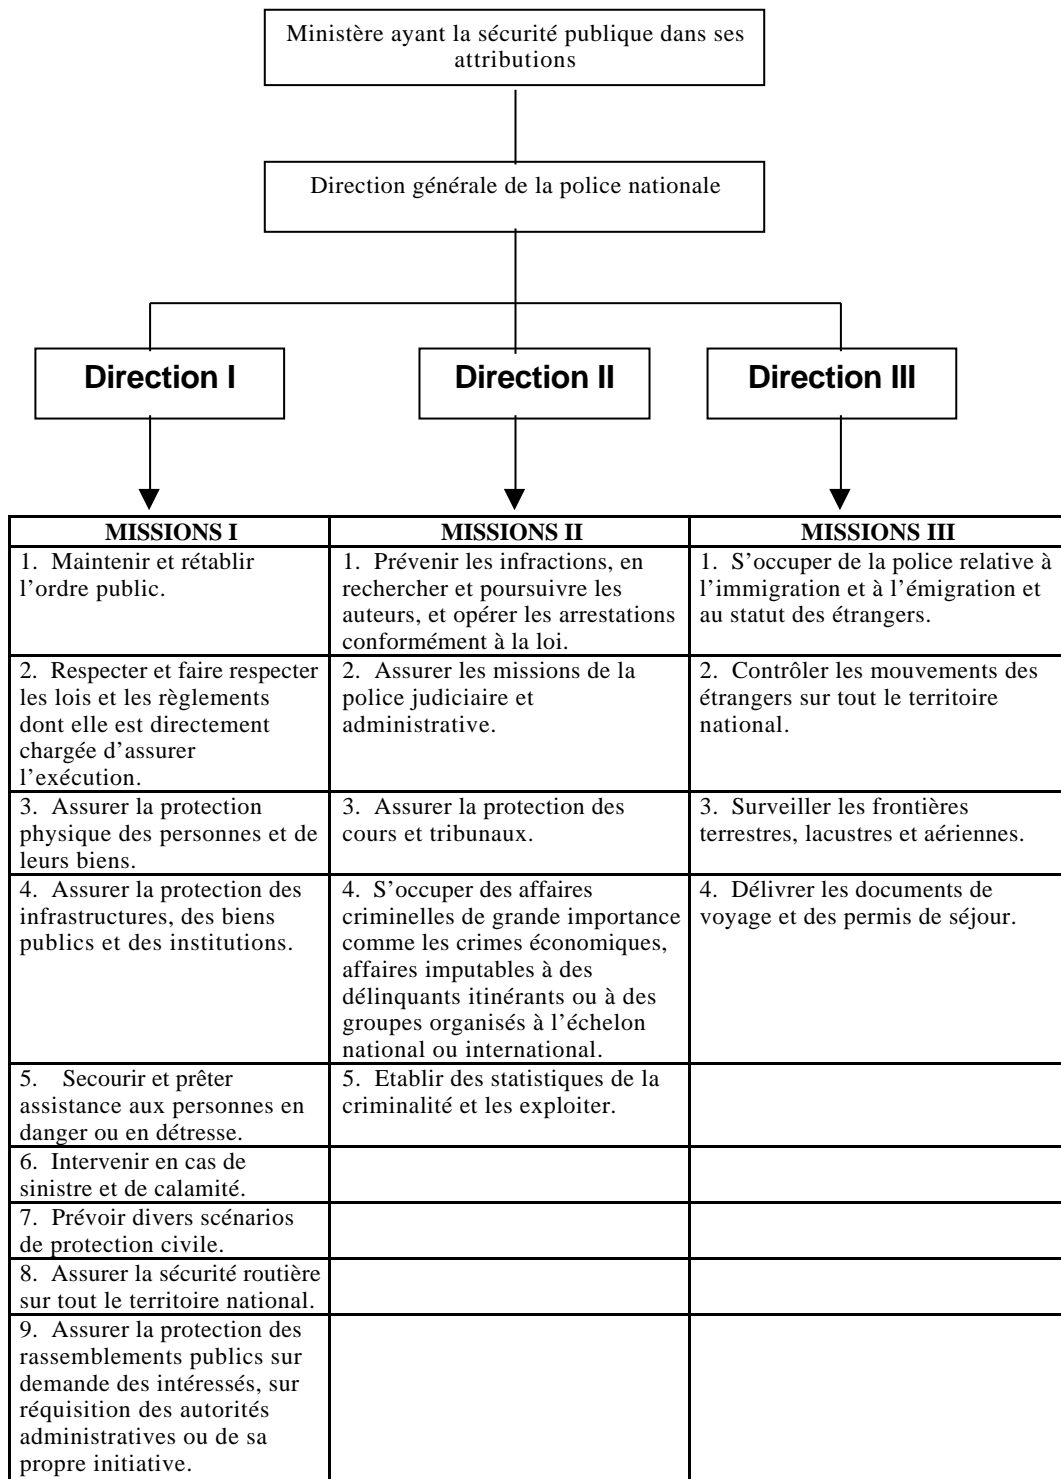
Ministère ayant la sécurité publique dans ses attributions

Direction générale de la police nationale

Direction I

Direction II

Direction III

| MISSIONS I | MISSIONS II | MISSIONS III |
|---|---|---|
| 1. Maintenir et rétablir l'ordre public. | 1. Prévenir les infractions, en rechercher et poursuivre les auteurs, et opérer les arrestations conformément à la loi. | 1. S'occuper de la police relative à l'immigration et à l'émigration et au statut des étrangers. |
| 2. Respecter et faire respecter les lois et les règlements dont elle est directement chargée d'assurer l'exécution. | 2. Assurer les missions de la police judiciaire et administrative. | 2. Contrôler les mouvements des étrangers sur tout le territoire national. |
| 3. Assurer la protection physique des personnes et de leurs biens. | 3. Assurer la protection des cours et tribunaux. | 3. Surveiller les frontières terrestres, lacustres et aériennes. |
| 4. Assurer la protection des infrastructures, des biens publics et des institutions. | 4. S'occuper des affaires criminelles de grande importance comme les crimes économiques, affaires imputables à des délinquants itinérants ou à des groupes organisés à l'échelon national ou international. | 4. Délivrer les documents de voyage et des permis de séjour. |
| 5. Secourir et prêter assistance aux personnes en danger ou en détresse. | 5. Etablir des statistiques de la criminalité et les exploiter. | |
| 6. Intervenir en cas de sinistre et de calamité. | | |
| 7. Prévoir divers scénarios de protection civile. | | |
| 8. Assurer la sécurité routière sur tout le territoire national. | | |
| 9. Assurer la protection des rassemblements publics sur demande des intéressés, sur réquisition des autorités administratives ou de sa propre initiative. | | |